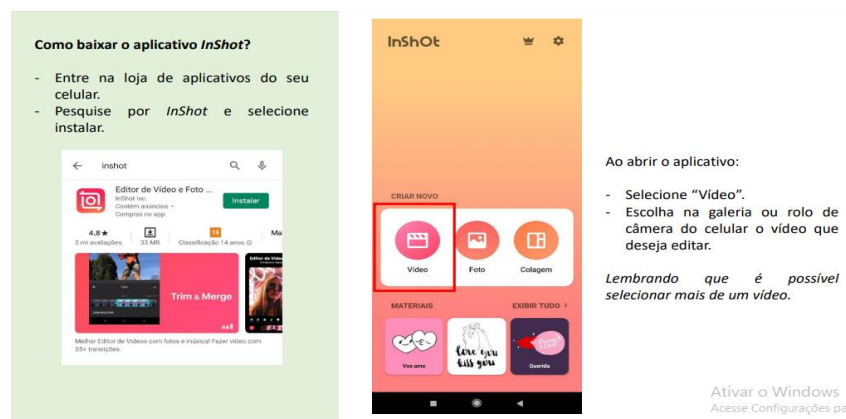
**Como baixar o aplicativo *InShot*?**

- Entre na loja de aplicativos do seu celular.
- Pesquise por *InShot* e selecione instalar.

← inshot

Editor de Vídeo e Foto ...
InShot Inc.
Contém anúncios •
Compras no app

Instalar

4,8★
5 mi avaliações

33 MB

14
Classificação 14 anos ⓘ

Ma

Trim & Merge

Editor de Vídeo

Melhor Editor de Vídeos com fotos e música! Fazer vídeo com 55+ transições.

InShot

CRIAR NOVO

Vídeo

Foto

Colagem

MATERIAIS

EXIBIR TUDO >

Vos amo

love you kiss you

Querida

Ao abrir o aplicativo:

- Selecione "Vídeo".
- Escolha na galeria ou rolo de câmera do celular o vídeo que deseja editar.

*Lembrando que é possível selecionar mais de um vídeo.*

Ativar o Windows
Acesse Configurações pa